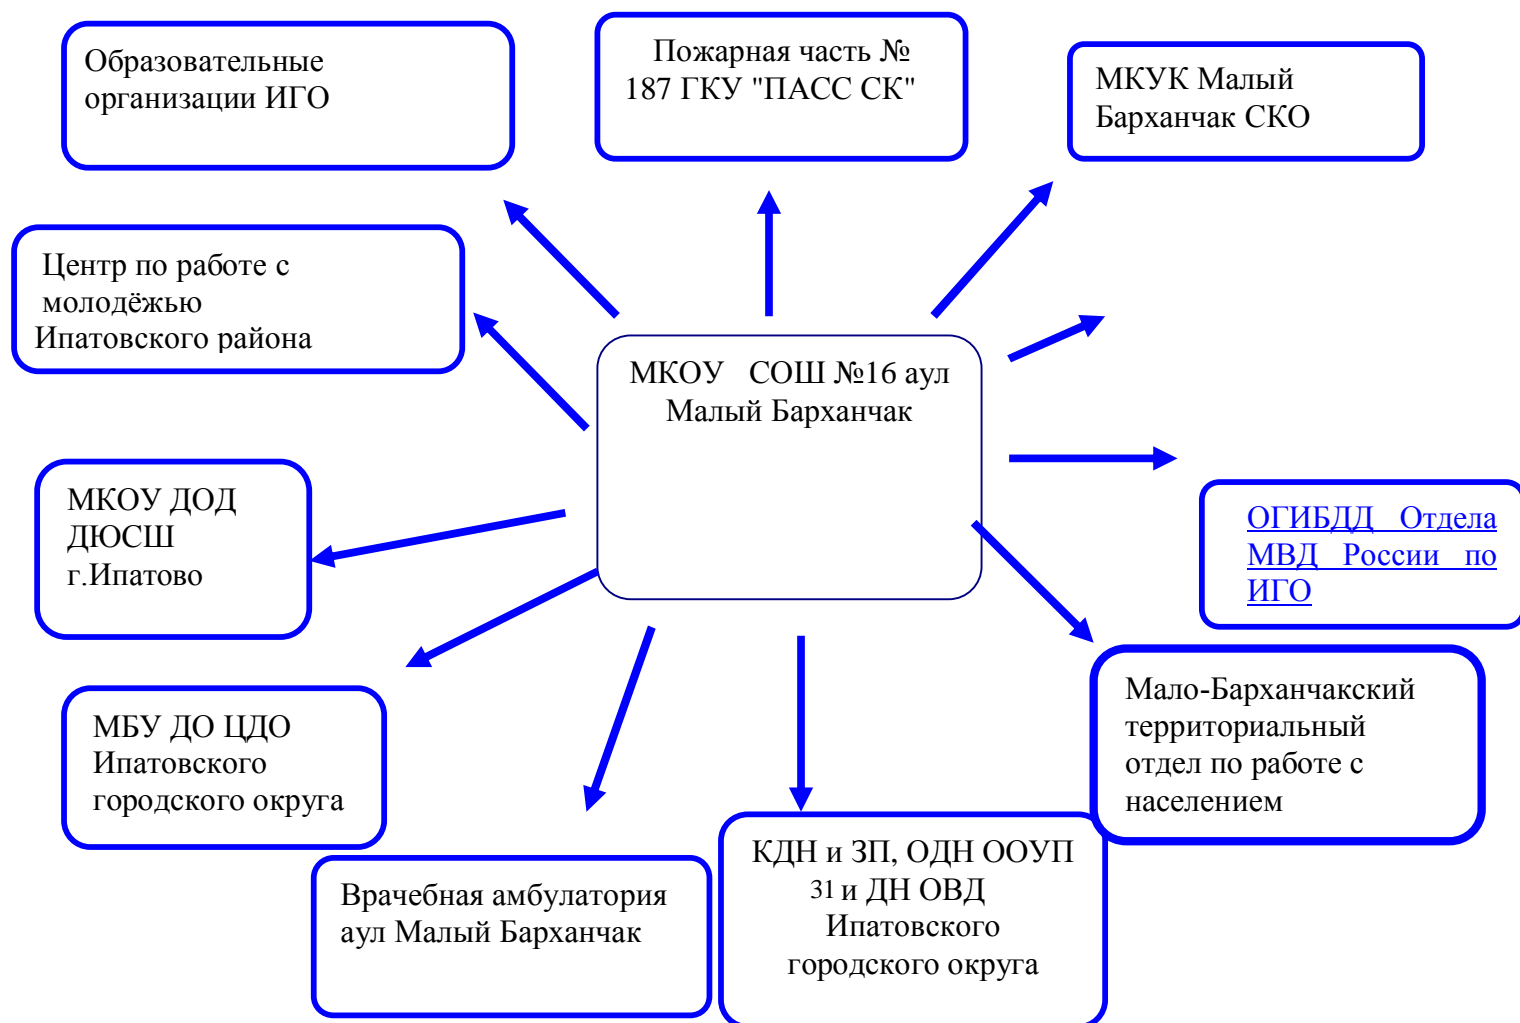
Образовательные организации ИГО

Пожарная часть № 187 ГКУ "ПАСС СК"

МКУК Малый Барханчак СКО

Центр по работе с молодёжью Ипатовского района

МКОУ СОШ №16 аул Малый Барханчак

МКОУ ДОД ДЮСШ г.Ипатово

ОГИБДД Отдела МВД России по ИГО

МБУ ДО ЦДО Ипатовского городского округа

Мало-Барханчакский территориальный отдел по работе с населением

Врачебная амбулатория аул Малый Барханчак

КДН и ЗП, ОДН ООУП 31 и ДН ОВД Ипатовского городского округа